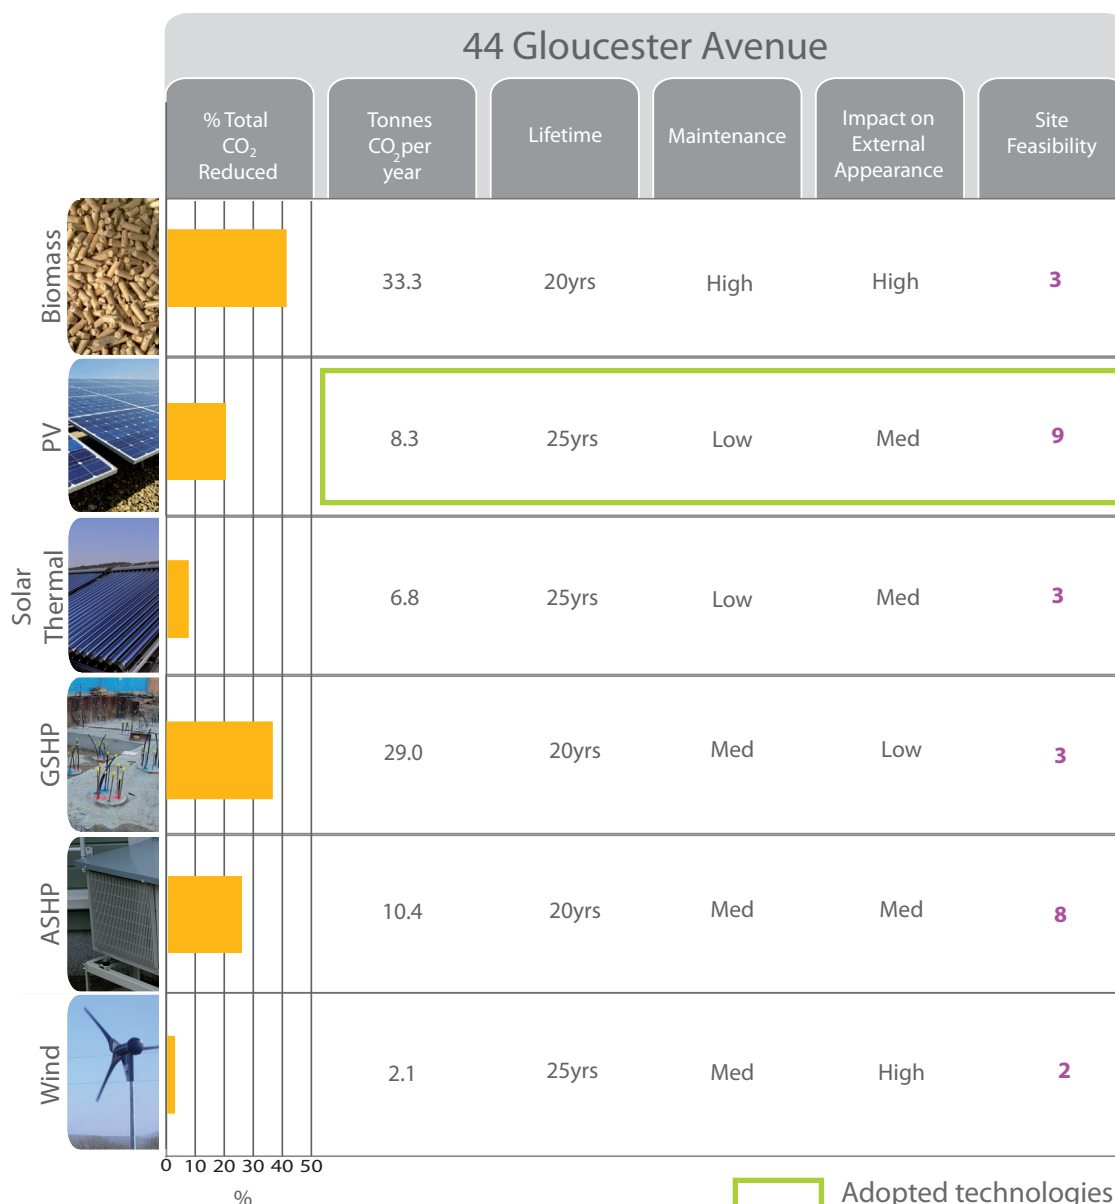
44 Gloucester Avenue

| | % Total $CO_2$ Reduced | Tonnes $CO_2$ per year | Lifetime | Maintenance | Impact on External Appearance | Site Feasibility |
|---|---|---|---|---|---|---|
| Biomass | | 33.3 | 20yrs | High | High | 3 |
| PV | | 8.3 | 25yrs | Low | Med | 9 |
| Solar Thermal | | 6.8 | 25yrs | Low | Med | 3 |
| GSHP | | 29.0 | 20yrs | Med | Low | 3 |
| ASHP | | 10.4 | 20yrs | Med | Med | 8 |
| Wind | | 2.1 | 25yrs | Med | High | 2 |

0 10 20 30 40 50
%

Adopted technologies